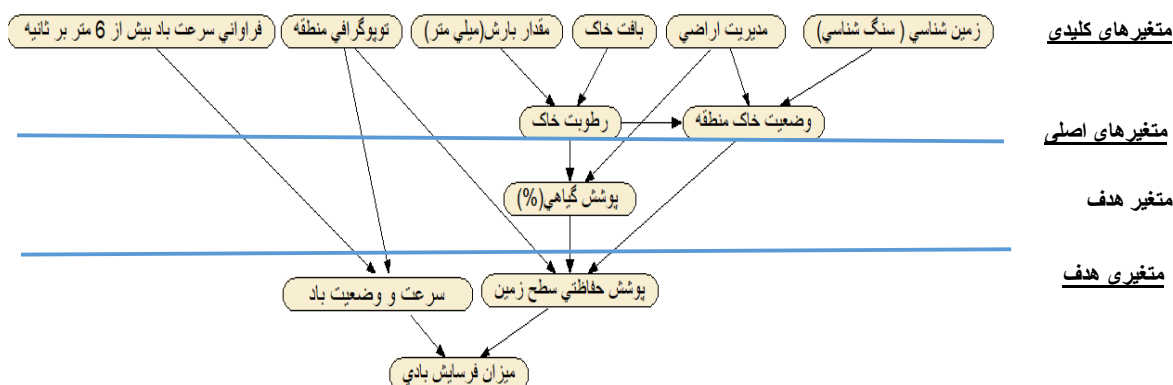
متغیرهای کلیدی
زمين شناسي ( سنگ شناسي)
مديريت اراضي
بافت خاك
مقدار بارش(ميلي متر)
توپوگرافي منطقه
فراواني سرعت باد بيش از 6 متر بر ثانيه

متغیرهای اصلی
رطوبت خاك
وضعيت خاك منطقه

متغیر هدف
پوشش گياهي(%)

متغیری هدف
سرعت و وضعيت باد
پوشش حفاظتي سطح زمين

ميزان فرسايش بادي